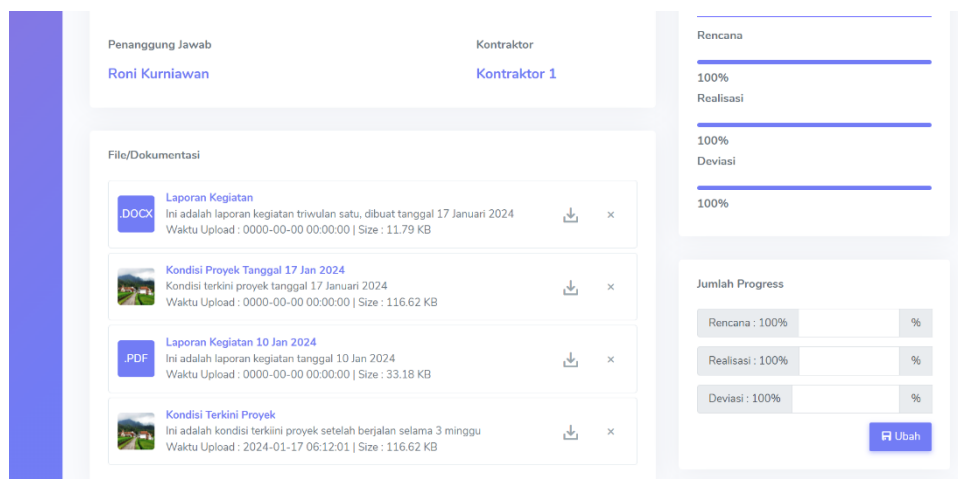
Penanggung Jawab
Roni Kurniawan

Kontraktor
Kontraktor 1

File/Dokumentasi

.DOCX
Laporan Kegiatan
Ini adalah laporan kegiatan triwulan satu, dibuat tanggal 17 Januari 2024
Waktu Upload : 0000-00-00 00:00:00 | Size : 11.79 KB
×

Kondisi Proyek Tanggal 17 Jan 2024
Kondisi terkini proyek tanggal 17 Januari 2024
Waktu Upload : 0000-00-00 00:00:00 | Size : 116.62 KB
×

.PDF
Laporan Kegiatan 10 Jan 2024
Ini adalah laporan kegiatan tanggal 10 Jan 2024
Waktu Upload : 0000-00-00 00:00:00 | Size : 33.18 KB
×

Kondisi Terkini Proyek
Ini adalah kondisi terkini proyek setelah berjalan selama 3 minggu
Waktu Upload : 2024-01-17 06:12:01 | Size : 116.62 KB
×

Rencana
100%
Realisasi
100%
Deviasi
100%

Jumlah Progress
| Rencana : 100% | | % |
|---|---|---|
| Realisasi : 100% | | % |
| Deviasi : 100% | | % |

Ubah